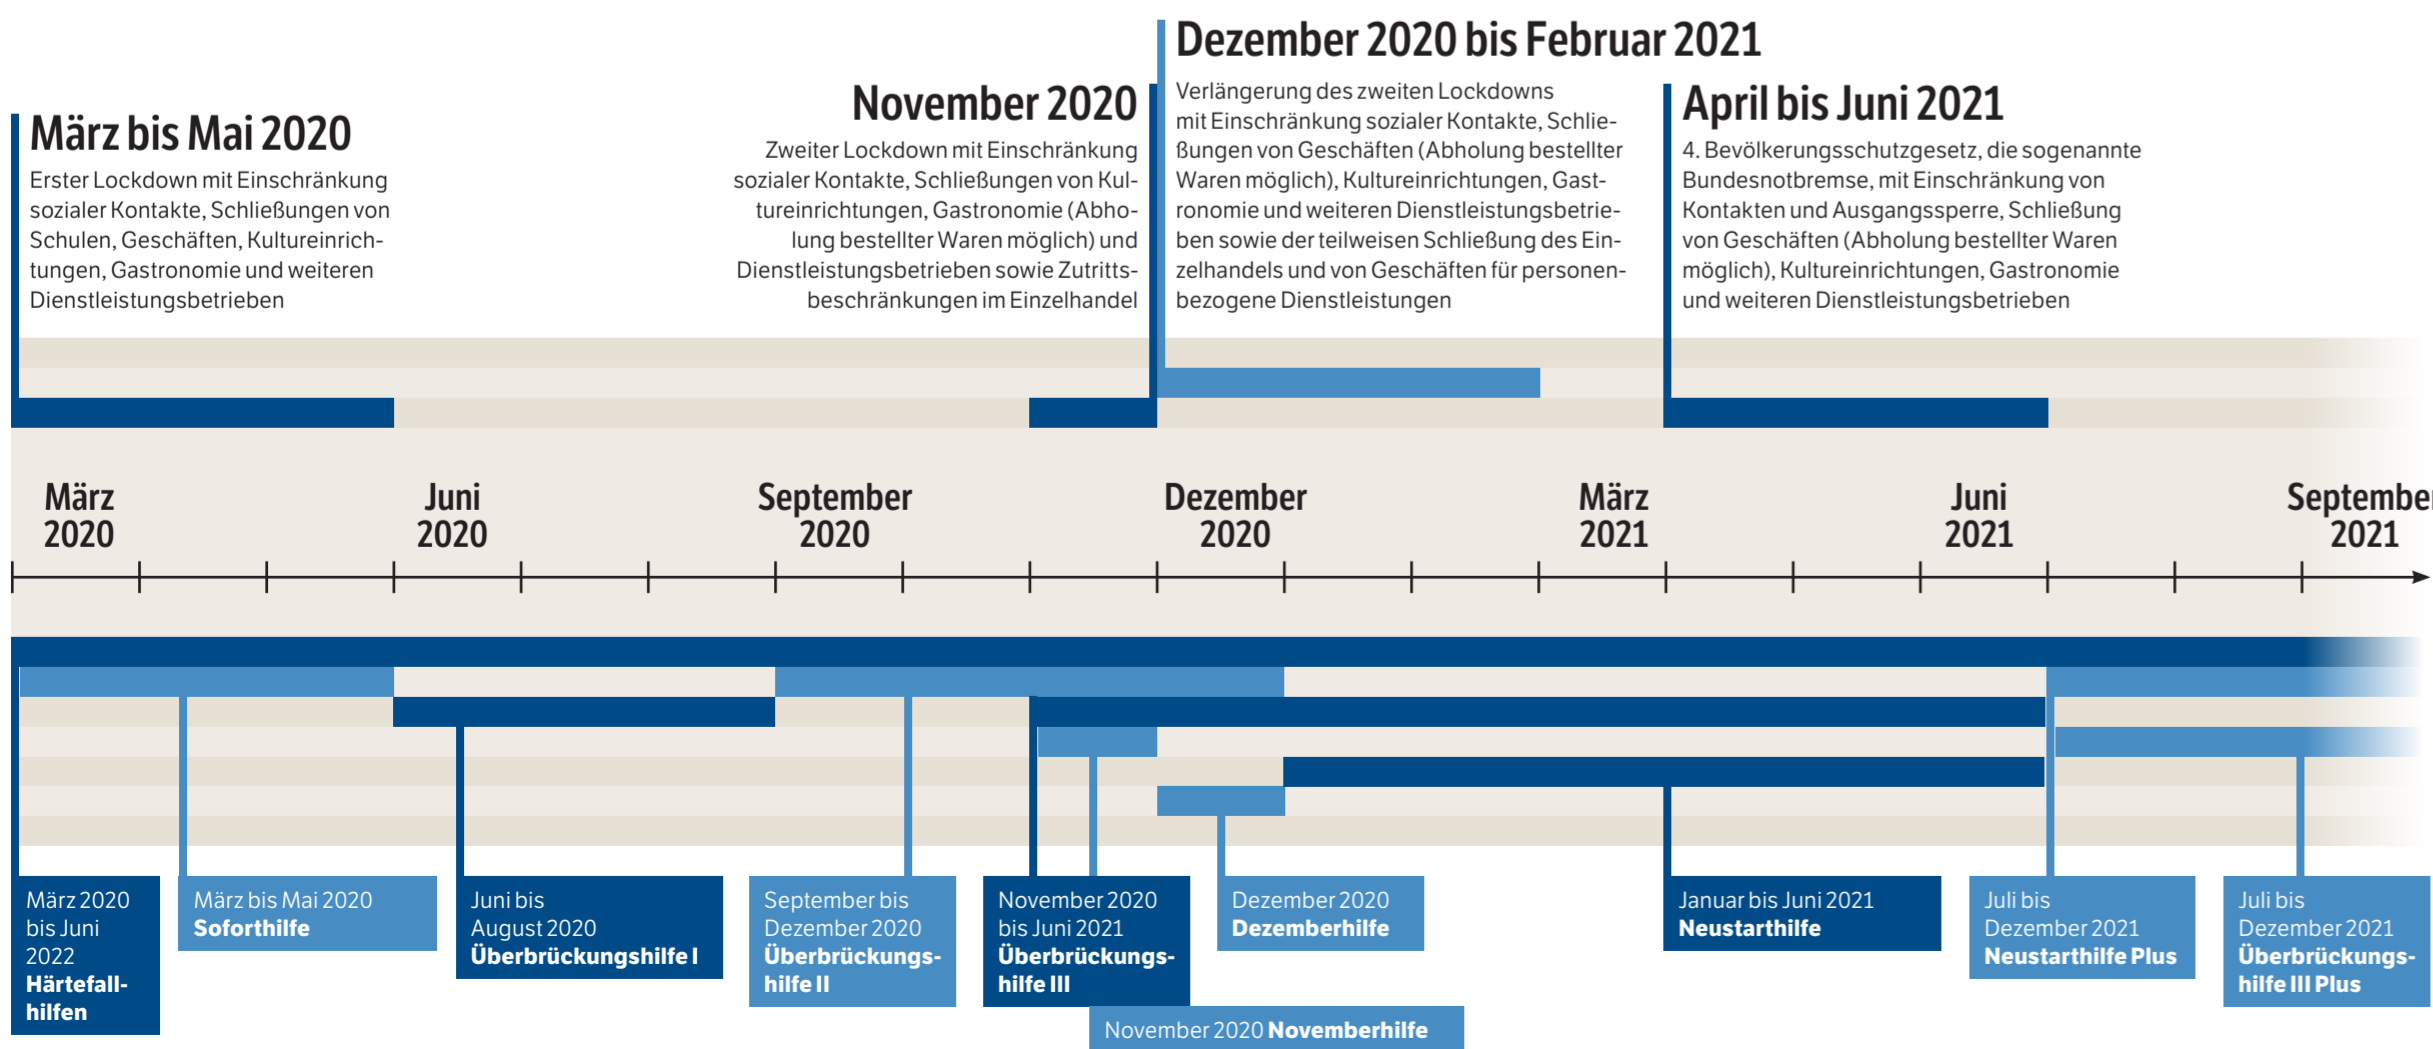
März bis Mai 2020
Erster Lockdown mit Einschränkung sozialer Kontakte, Schließungen von Schulen, Geschäften, Kultureinrichtungen, Gastronomie und weiteren Dienstleistungsbetrieben

November 2020
Zweiter Lockdown mit Einschränkung sozialer Kontakte, Schließungen von Kultureinrichtungen, Gastronomie (Abholung bestellter Waren möglich) und Dienstleistungsbetrieben sowie Zutrittsbeschränkungen im Einzelhandel

Dezember 2020 bis Februar 2021
Verlängerung des zweiten Lockdowns mit Einschränkung sozialer Kontakte, Schließungen von Geschäften (Abholung bestellter Waren möglich), Kultureinrichtungen, Gastronomie und weiteren Dienstleistungsbetrieben sowie der teilweisen Schließung des Einzelhandels und von Geschäften für personenbezogene Dienstleistungen

April bis Juni 2021
4. Bevölkerungsschutzgesetz, die sogenannte Bundesnotbremse, mit Einschränkung von Kontakten und Ausgangssperre, Schließung von Geschäften (Abholung bestellter Waren möglich), Kultureinrichtungen, Gastronomie und weiteren Dienstleistungsbetrieben

März 2020
Juni 2020
September 2020
Dezember 2020
März 2021
Juni 2021
Septembe 2021

März 2020 bis Juni 2022 Härtefallhilfen

März bis Mai 2020 Soforthilfe

Juni bis August 2020 Überbrückungshilfe I

September bis Dezember 2020 Überbrückungshilfe II

November 2020 bis Juni 2021 Überbrückungshilfe III

Dezember 2020 Dezemberhilfe

Januar bis Juni 2021 Neustarthilfe

Juli bis Dezember 2021 Neustarthilfe Plus

Juli bis Dezember 2021 Überbrückungshilfe III Plus

November 2020 Novemberhilfe